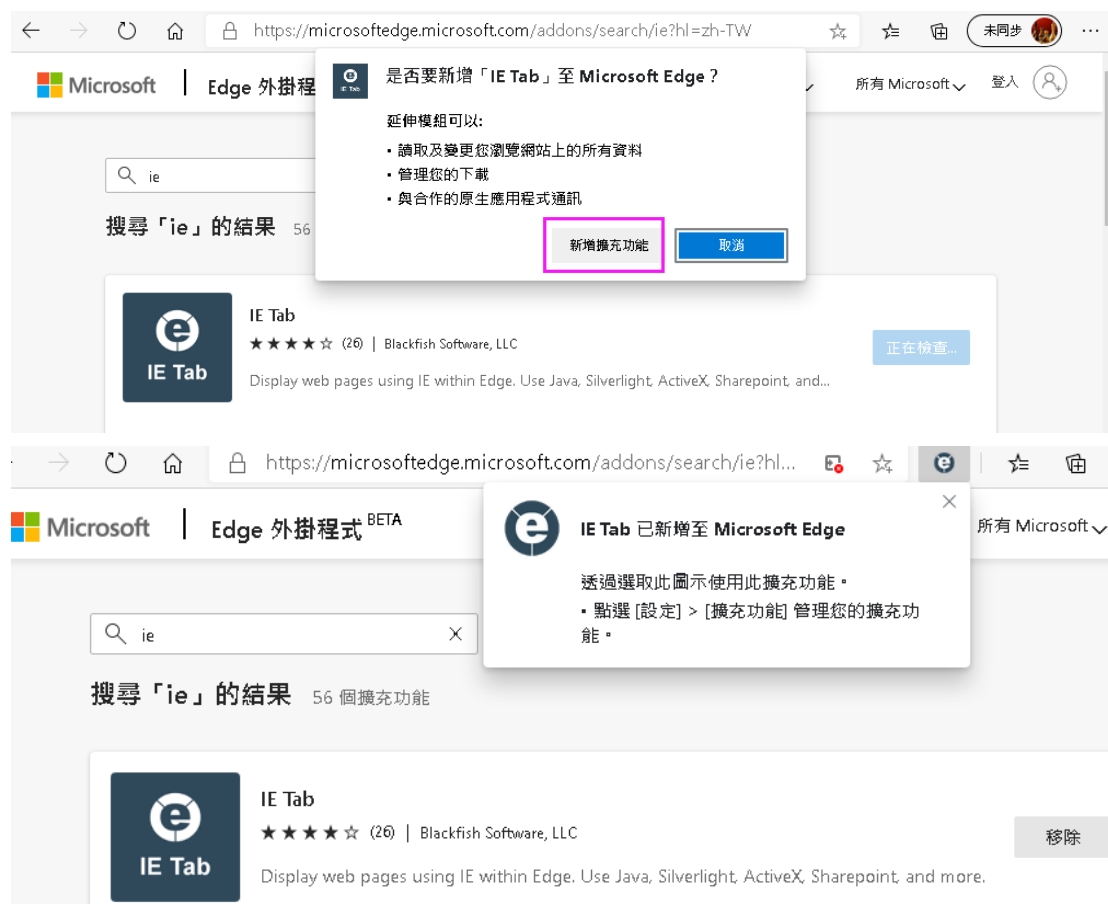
https://microsoftedge.microsoft.com/addons/search/ie?hl=zh-TW

未同步

Microsoft | Edge 外掛程

所有 Microsoft 登入

IE Tab

是否要新增「IE Tab」至 Microsoft Edge？

延伸模組可以:

• 讀取及變更您瀏覽網站上的所有資料
• 管理您的下載
• 與合作的原生應用程式通訊

新增擴充功能 取消

ie

搜尋「ie」的結果 56

IE Tab

IE Tab
★★★★☆ (26) | Blackfish Software, LLC
Display web pages using IE within Edge. Use Java, Silverlight, ActiveX, Sharepoint, and...

正在檢查...

https://microsoftedge.microsoft.com/addons/search/ie?hl...

Microsoft | Edge 外掛程式 BETA

所有 Microsoft

IE Tab 已新增至 Microsoft Edge

透過選取此圖示使用此擴充功能。
• 點選 [設定] > [擴充功能] 管理您的擴充功能。

ie

搜尋「ie」的結果 56 個擴充功能

IE Tab

IE Tab
★★★★☆ (26) | Blackfish Software, LLC
Display web pages using IE within Edge. Use Java, Silverlight, ActiveX, Sharepoint, and more.

移除